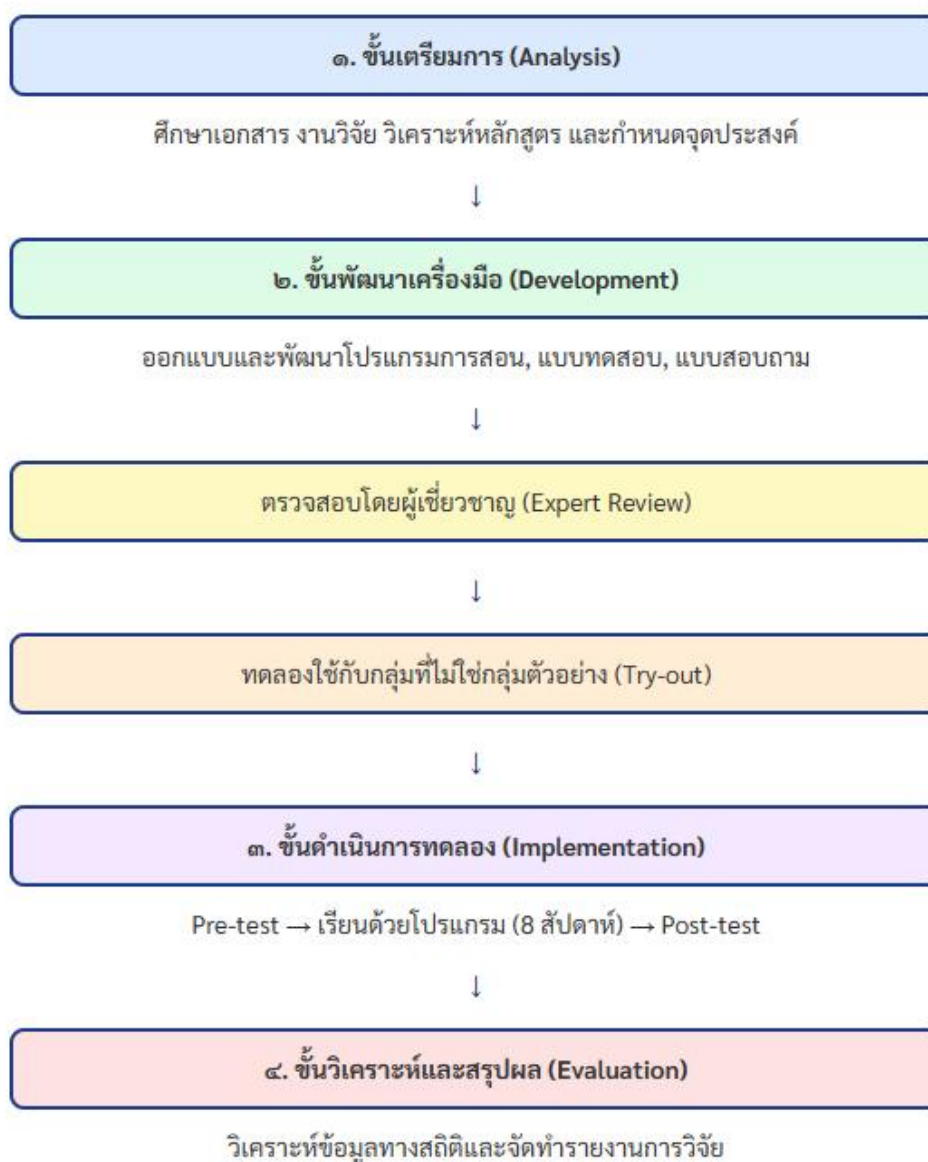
๑. ขั้นเตรียมการ (Analysis)

ศึกษาเอกสาร งานวิจัย วิเคราะห์หลักสูตร และกำหนดจุดประสงค์

↓

๒. ขั้นพัฒนาเครื่องมือ (Development)

ออกแบบและพัฒนาโปรแกรมการสอน, แบบทดสอบ, แบบสอบถาม

↓

ตรวจสอบโดยผู้เชี่ยวชาญ (Expert Review)

↓

ทดลองใช้กับกลุ่มที่ไม่ใช่กลุ่มตัวอย่าง (Try-out)

↓

๓. ขั้นดำเนินการทดลอง (Implementation)

Pre-test → เรียนด้วยโปรแกรม (8 สัปดาห์) → Post-test

↓

๔. ขั้นวิเคราะห์และสรุปผล (Evaluation)

วิเคราะห์ข้อมูลทางสถิติและจัดทำรายงานการวิจัย